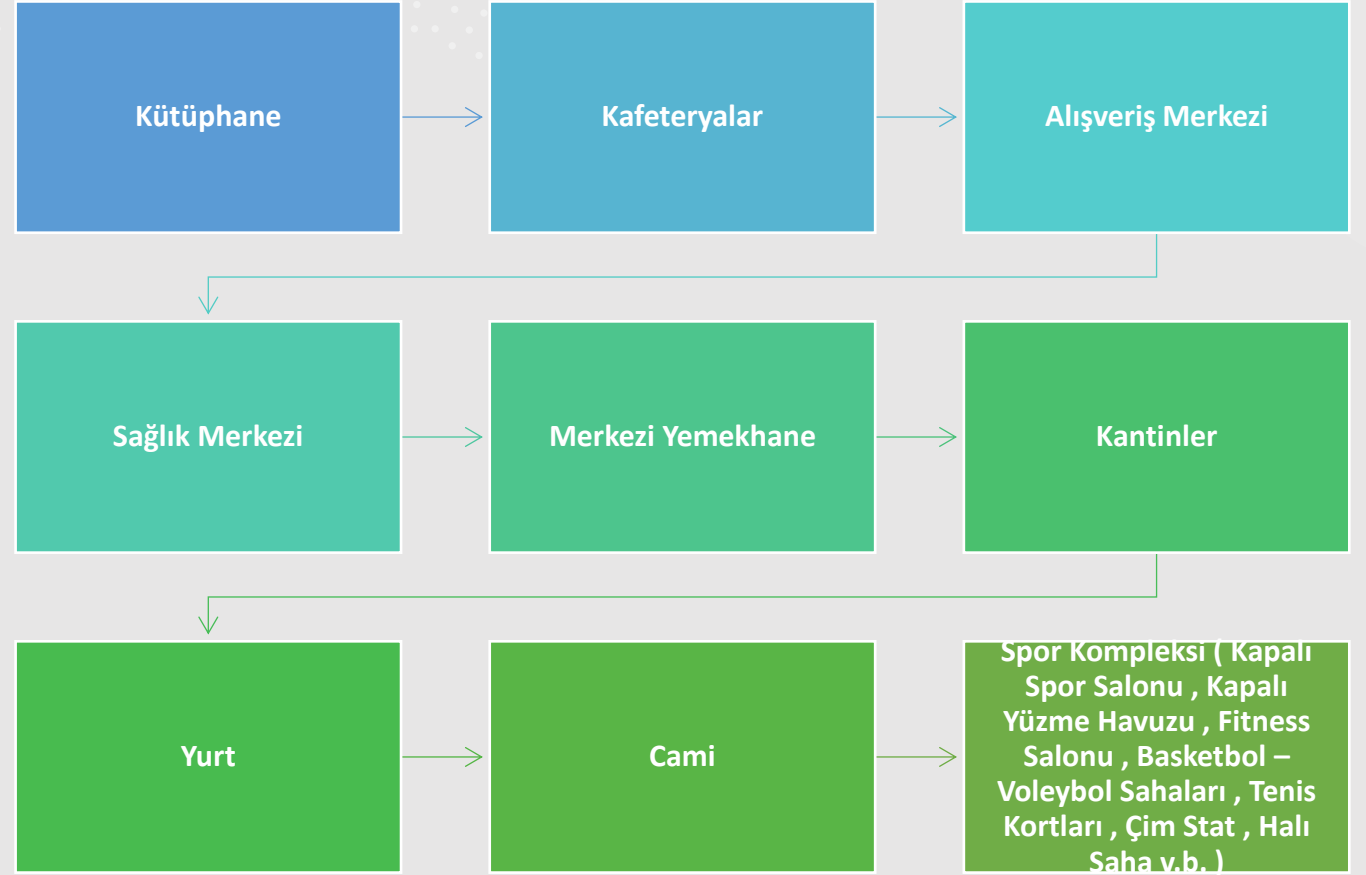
Kütüphane

Kafeteryalar

Alışveriş Merkezi

Sağlık Merkezi

Merkezi Yemekhane

Kantinler

Yurt

Cami

Spor Kompleksi ( Kapalı Spor Salonu , Kapalı Yüzme Havuzu , Fitness Salonu , Basketbol – Voleybol Sahaları , Tenis Kortları , Çim Stat , Halı Saha v.b. )